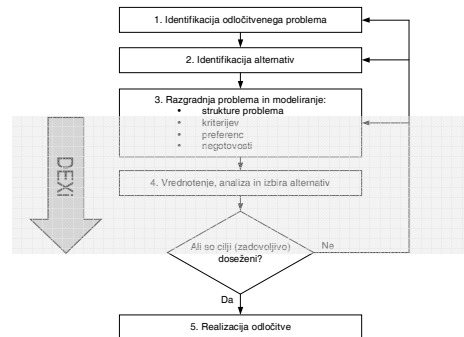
1. Identifikacija odločitvenega problema

2. Identifikacija alternativ

3. Razgradnja problema in modeliranje:
- strukture problema
- kriterijev
- preferenc
- negotovosti

DEXi

4. Vrednotenje, analiza in izbira alternativ

Ali so cilji (zadovoljivo) doseženi?

Ne

Da

5. Realizacija odločitve